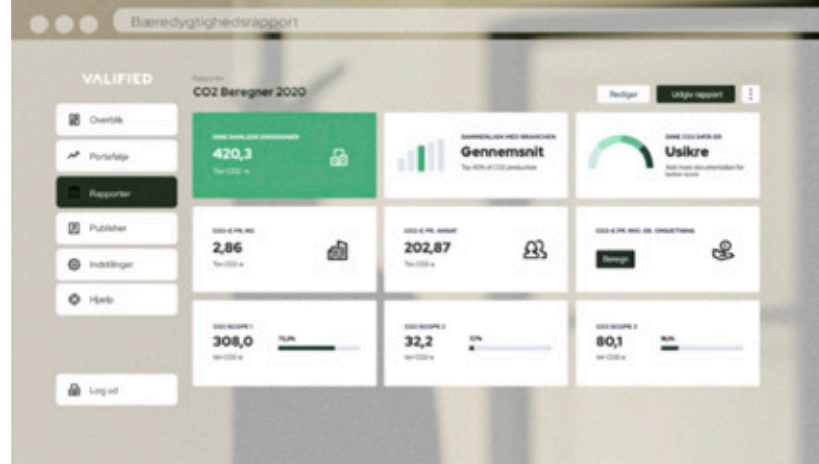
Bæredygtighedsrapport

VALIFIED

Rapporter
CO2 Beregner 2020

Rediger
Udgiv rapport

Overblik
Portefølje
Rapporter
Publisher
Indstillinger
Hjælp

Log ud

DINE SAMLEDE EMISSIONER
420,3
Ton CO2-e

SAMMENLIGN MED BRANCHEN
Gennemsnit
Top 40% af CO2 producenter

DINE CO2 DATA ER
Usikre
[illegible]

CO2-E PR. M2
2,86
Ton CO2-e

CO2-E PR. ANSAT
202,87
Ton CO2-e

CO2-E PR. MIO. KR. OMSÆTNING
Beregn

CO2 SCOPE 1
308,0
Ton CO2-e
73,3%

CO2 SCOPE 2
32,2
Ton CO2-e
7,7%

CO2 SCOPE 3
80,1
Ton CO2-e
19,1%